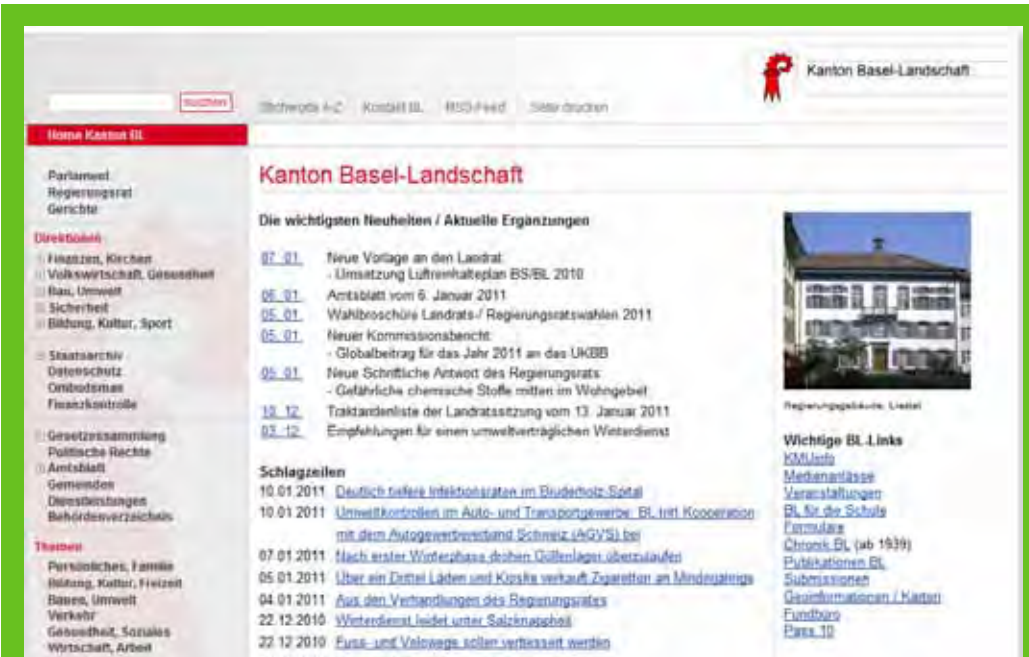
Kanton Basel-Landschaft

suchen

Stichworte A-Z   Kontakt BL   RSS-Feed   Seite drucken

Home Kanton BL

Parlament
Regierungsrat
Gerichte

Direktionen
Finanzen, Kirchen
Volkswirtschaft, Gesundheit
Bau, Umwelt
Sicherheit
Bildung, Kultur, Sport

Staatsarchiv
Datenschutz
Ombudsman
Finanzkontrolle

Gesetzessammlung
Politische Rechte
Amtsblatt
Gemeinden
Dienstleistungen
Behördenverzeichnis

Themen
Persönliches, Familie
Bildung, Kultur, Freizeit
Bauen, Umwelt
Verkehr
Gesundheit, Soziales
Wirtschaft, Arbeit

Kanton Basel-Landschaft

Die wichtigsten Neuheiten / Aktuelle Ergänzungen

07. 01. Neue Vorlage an den Landrat:
- Umsetzung Luftreinhalteplan BS/BL 2010
06. 01. Amtsblatt vom 6. Januar 2011
05. 01. Wahlbroschüre Landrats-/ Regierungsratswahlen 2011
05. 01. Neuer Kommissionsbericht:
- Globalbeitrag für das Jahr 2011 an das UKBB
05. 01. Neue Schriftliche Antwort des Regierungsrats:
- Gefährliche chemische Stoffe mitten im Wohngebiet
10. 12. Traktandenliste der Landratssitzung vom 13. Januar 2011
03. 12. Empfehlungen für einen umweltverträglichen Winterdienst

Schlagzeilen
10.01.2011 Deutlich tiefere Infektionsraten im Bruderholz-Spital
10.01.2011 Umweltkontrollen im Auto- und Transportgewerbe: BL tritt Kooperation mit dem Autogewerbeverband Schweiz (AGVS) bei
07.01.2011 Nach erster Winterphase drohen Güllenlager überzulaufen
05.01.2011 Über ein Drittel Läden und Kiosks verkauft Zigaretten an Minderjährige
04.01.2011 Aus den Verhandlungen des Regierungsrates
22.12.2010 Winterdienst leidet unter Salzknappheit
22.12.2010 Fuss- und Velowege sollen verbessert werden

Regierungsgebäude, Liestal

Wichtige BL-Links
KMUinfo
Medienanlässe
Veranstaltungen
BL für die Schule
Formulare
Chronik BL (ab 1939)
Publikationen BL
Submissionen
Geoinformationen / Karten
Fundbüro
Pass 10